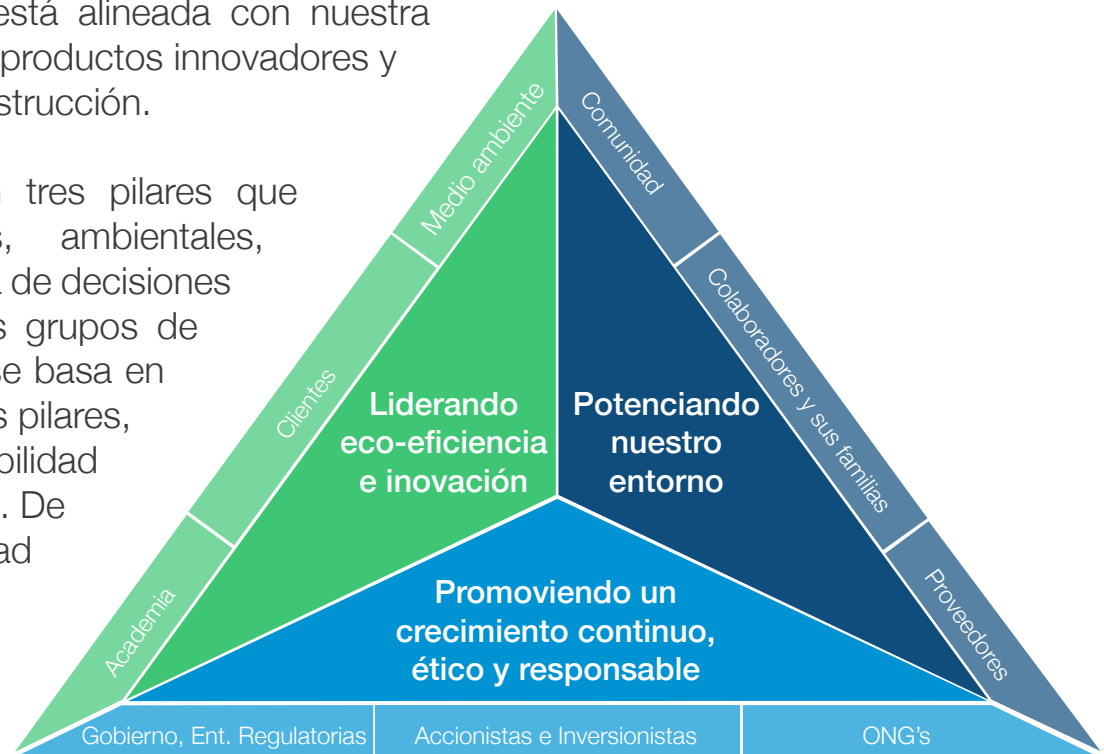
está alineada con nuestra productos innovadores y strucción.

tres pilares que s, ambientales, de decisiones s grupos de e basa en s pilares, bilidad . De ad

Medio ambiente

Clientes

Academia

Comunidad

Colaboradores y sus familias

Proveedores

Liderando eco-eficiencia e inovación

Potenciando nuestro entorno

Promoviendo un crecimiento continuo, ético y responsable

Gobierno, Ent. Regulatorias

Accionistas e Inversionistas

ONG's